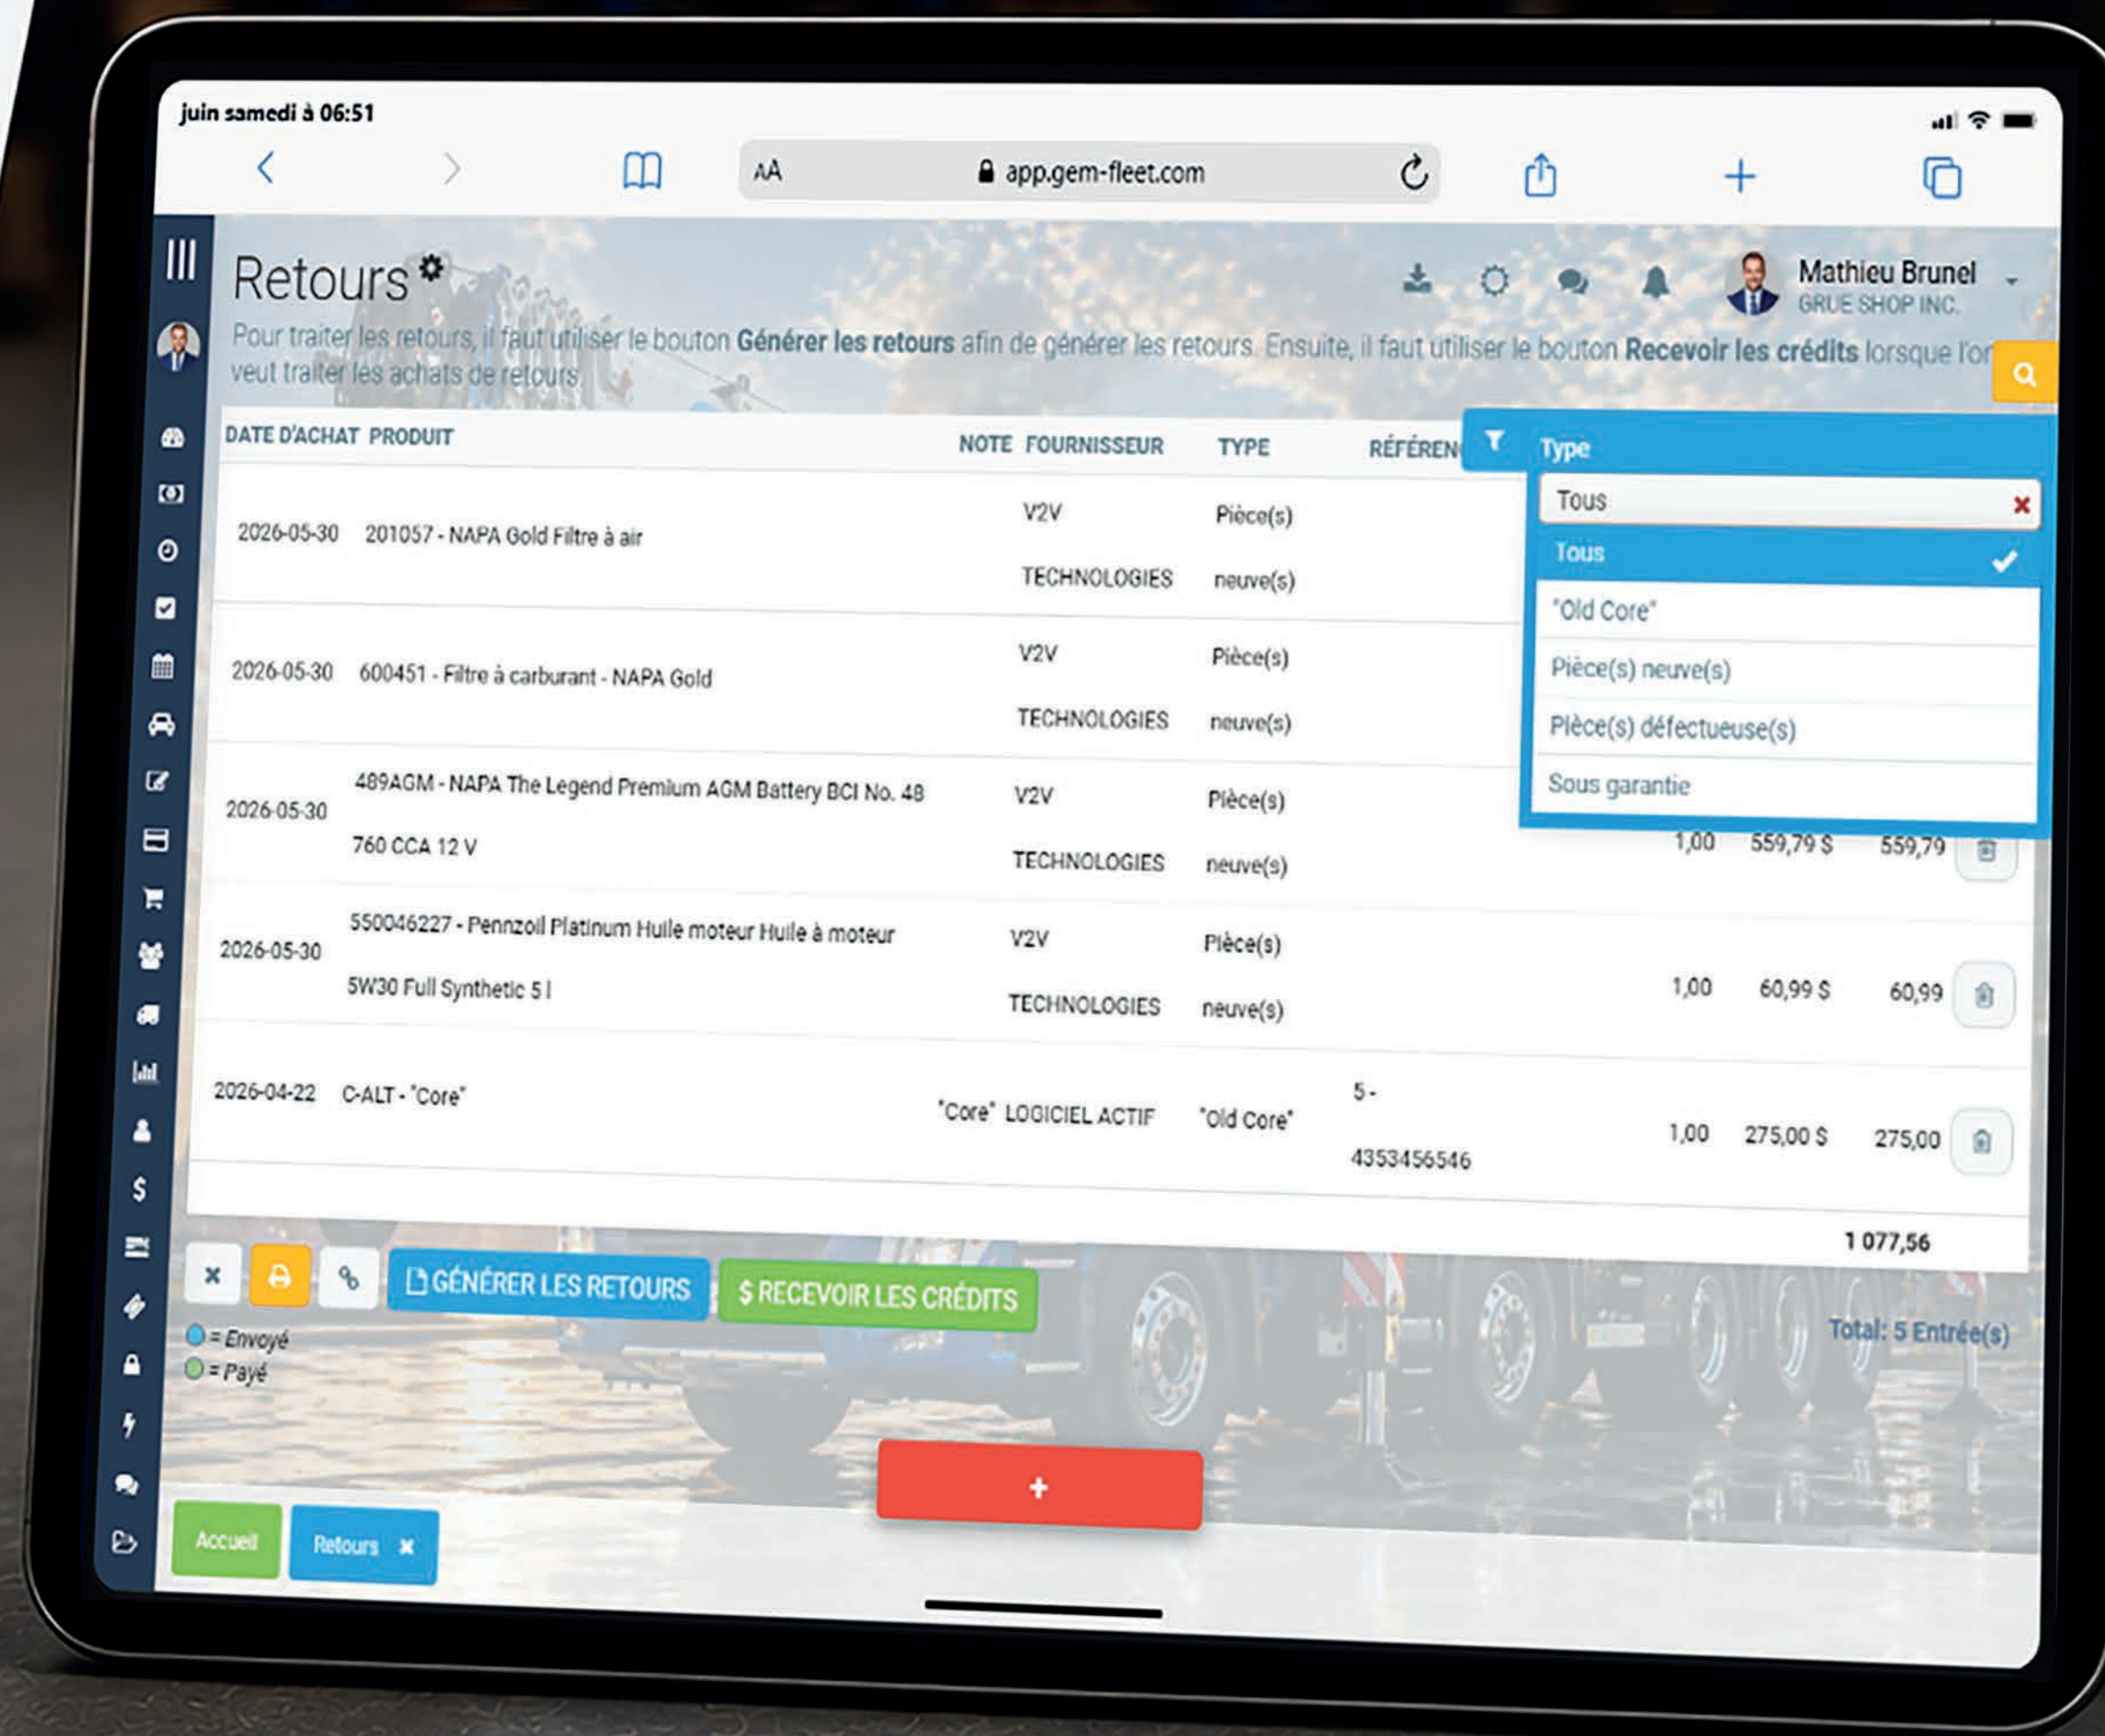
juin samedi à 06:51

AA app.gem-fleet.com

Retours

Mathieu Brunel
GRUE SHOP INC.

Pour traiter les retours, il faut utiliser le bouton **Générer les retours** afin de générer les retours. Ensuite, il faut utiliser le bouton **Recevoir les crédits** lorsque l'on veut traiter les achats de retours.

| DATE D'ACHAT | PRODUIT | NOTE | FOURNISSEUR | TYPE | RÉFÉREN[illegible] | | | | |
|---|---|---|---|---|---|---|---|---|---|
| 2026-05-30 | 201057 - NAPA Gold Filtre à air | | V2V TECHNOLOGIES | Pièce(s) neuve(s) | | | | | |
| 2026-05-30 | 600451 - Filtre à carburant - NAPA Gold | | V2V TECHNOLOGIES | Pièce(s) neuve(s) | | | | | |
| 2026-05-30 | 489AGM - NAPA The Legend Premium AGM Battery BCI No. 48 760 CCA 12 V | | V2V TECHNOLOGIES | Pièce(s) neuve(s) | | 1,00 | 559,79 $ | 559,79 | |
| 2026-05-30 | 550046227 - Pennzoil Platinum Huile moteur Huile à moteur 5W30 Full Synthetic 5 l | | V2V TECHNOLOGIES | Pièce(s) neuve(s) | | 1,00 | 60,99 $ | 60,99 | |
| 2026-04-22 | C-ALT - "Core" | "Core" | LOGICIEL ACTIF | "Old Core" | 5 - 4353456546 | 1,00 | 275,00 $ | 275,00 | |
| | | | | | | | | 1 077,56 | |

Type
Tous
Tous
"Old Core"
Pièce(s) neuve(s)
Pièce(s) défectueuse(s)
Sous garantie

GÉNÉRER LES RETOURS
$ RECEVOIR LES CRÉDITS

= Envoyé
= Payé

Total: 5 Entrée(s)

+

Accueil
Retours